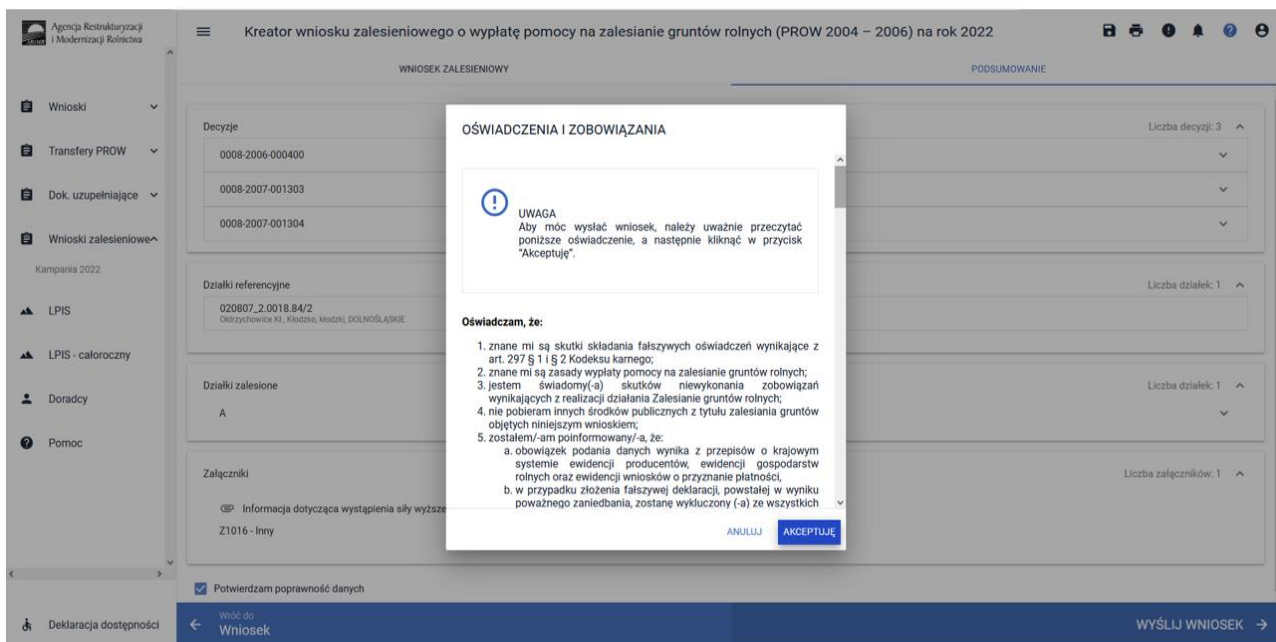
Agencja Restrukturyzacji i Modernizacji Rolnictwa

Kreator wniosku zalesieniowego o wypłatę pomocy na zalesianie gruntów rolnych (PROW 2004 – 2006) na rok 2022

WNIOSEK ZALESIENIOWY

PODSUMOWANIE

Wnioski

Transfery PROW

Dok. uzupełniające

Wnioski zalesieniowe

Kampania 2022

LPIS

LPIS - całoroczny

Doradcy

Pomoc

Deklaracja dostępności

Decyzje

Liczba decyzji: 3

0008-2006-000400

0008-2007-001303

0008-2007-001304

Działki referencyjne

Liczba działek: 1

020807_2.0018.84/2
Ołdrzychowice Kł., Kłodzko, kłodzki, DOLNOŚLĄSKIE

Działki zalesione

Liczba działek: 1

A

Załączniki

Liczba załączników: 1

Informacja dotycząca wystąpienia siły wyższe

Z1016 - Inny

Potwierdzam poprawność danych

Wróć do
Wniosek

WYŚLIJ WNIOSEK

OŚWIADCZENIA I ZOBOWIĄZANIA

UWAGA
Aby móc wysłać wniosek, należy uważnie przeczytać poniższe oświadczenie, a następnie kliknąć w przycisk "Akceptuję".

Oświadczam, że:

1. znane mi są skutki składania fałszywych oświadczeń wynikające z art. 297 § 1 i § 2 Kodeksu karnego;
2. znane mi są zasady wypłaty pomocy na zalesianie gruntów rolnych;
3. jestem świadomy(-a) skutków niewykonania zobowiązań wynikających z realizacji działania Zalesianie gruntów rolnych;
4. nie pobieram innych środków publicznych z tytułu zalesiania gruntów objętych niniejszym wnioskiem;
5. zostałem/-am poinformowany/-a, że:
a. obowiązek podania danych wynika z przepisów o krajowym systemie ewidencji producentów, ewidencji gospodarstw rolnych oraz ewidencji wniosków o przyznanie płatności,
b. w przypadku złożenia fałszywej deklaracji, powstałej w wyniku poważnego zaniedbania, zostanę wykluczony (-a) ze wszystkich

ANULUJ

AKCEPTUJĘ